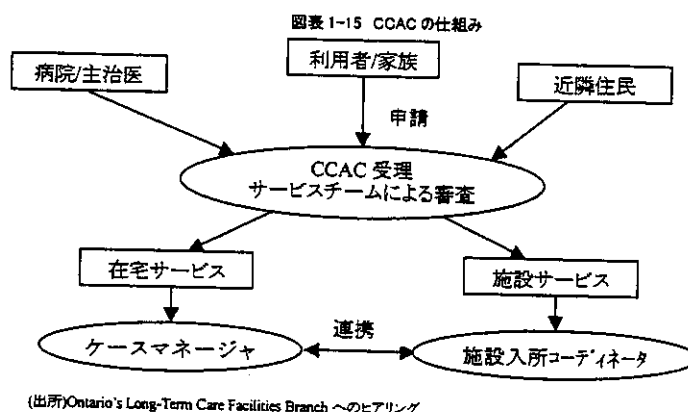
図表 1-15 CCAC の仕組み

利用者/家族

病院/主治医

近隣住民

申請

CCAC 受理
サービスチームによる審査

在宅サービス

施設サービス

連携

ケースマネージャ

施設入所コーディネータ

(出所)Ontario's Long-Term Care Facilities Branch へのヒアリング